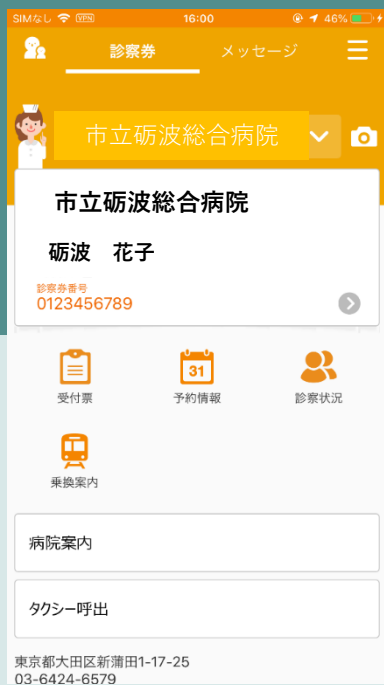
SIMなし VPN 16:00 46%

診察券 メッセージ

市立砺波総合病院

市立砺波総合病院

砺波 花子

診察券番号
0123456789

受付票

31
予約情報

診察状況

乗換案内

病院案内

タクシー呼出

東京都大田区新蒲田1-17-25
03-6424-6579